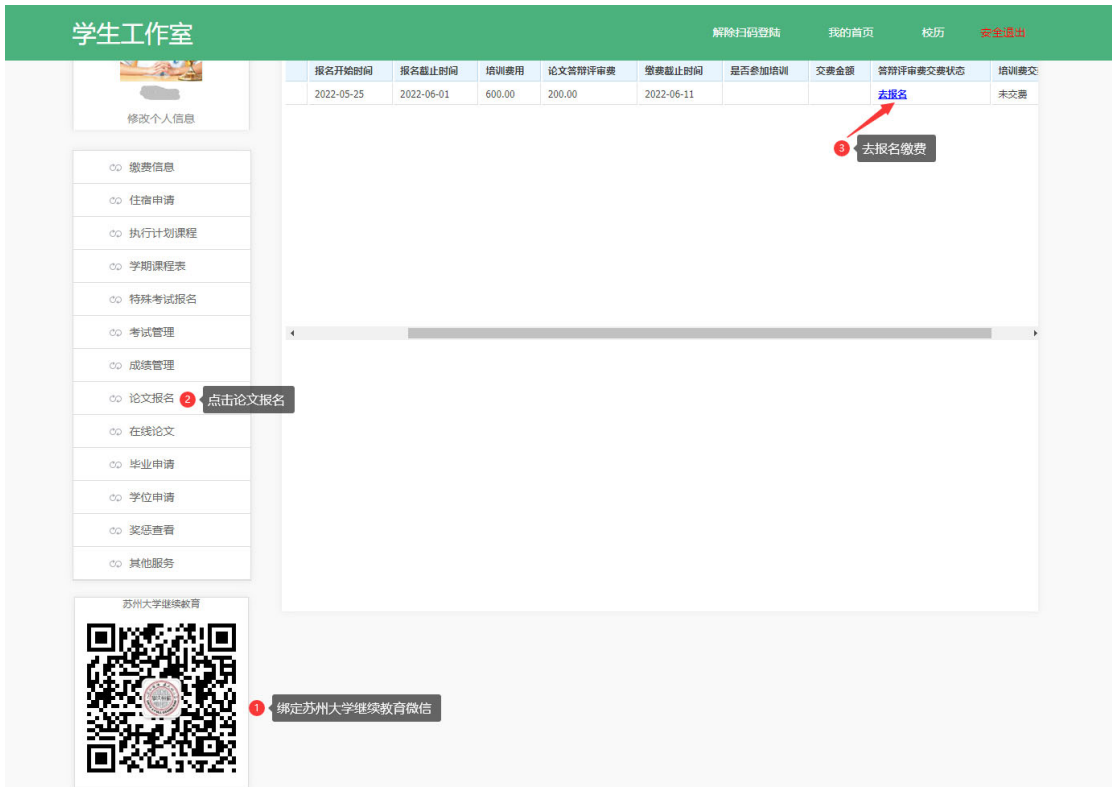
学生工作室

解除扫码登陆　我的首页　校历　安全退出

修改个人信息

缴费信息
住宿申请
执行计划课程
学期课程表
特殊考试报名
考试管理
成绩管理
论文报名
在线论文
毕业申请
学位申请
奖惩查看
其他服务

2 点击论文报名

| | 报名开始时间 | 报名截止时间 | 培训费用 | 论文答辩评审费 | 缴费截止时间 | 是否参加培训 | 交费金额 | 答辩评审费交费状态 | 培训费交 |
|---|---|---|---|---|---|---|---|---|---|
| | 2022-05-25 | 2022-06-01 | 600.00 | 200.00 | 2022-06-11 | | | 去报名 | 未交费 |

3 去报名缴费

苏州大学继续教育

1 绑定苏州大学继续教育微信